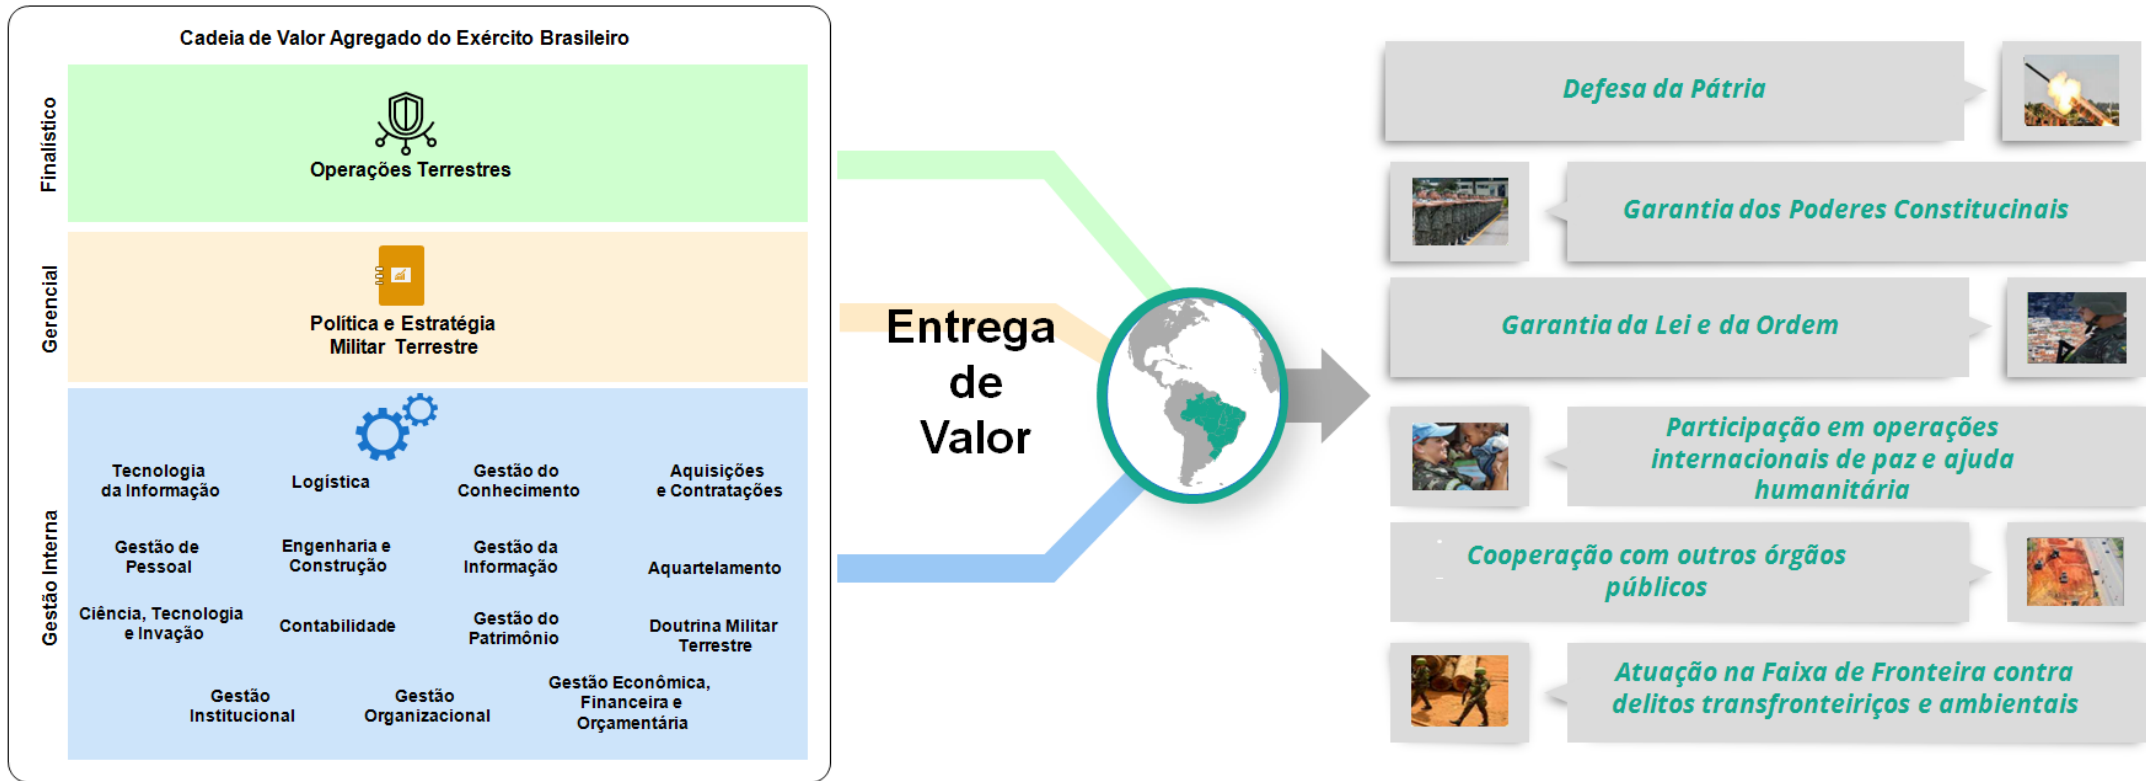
Cadeia de Valor Agregado do Exército Brasileiro

Finalístico

Operações Terrestres

Gerencial

Política e Estratégia Militar Terrestre

Gestão Interna

Tecnologia da Informação

Logística

Gestão do Conhecimento

Aquisições e Contratações

Gestão de Pessoal

Engenharia e Construção

Gestão da Informação

Aquartelamento

Ciência, Tecnologia e Invação

Contabilidade

Gestão do Patrimônio

Doutrina Militar Terrestre

Gestão Institucional

Gestão Organizacional

Gestão Econômica, Financeira e Orçamentária

Entrega de Valor

Defesa da Pátria

Garantia dos Poderes Constitucinais

Garantia da Lei e da Ordem

Participação em operações internacionais de paz e ajuda humanitária

Cooperação com outros órgãos públicos

Atuação na Faixa de Fronteira contra delitos transfronteiriços e ambientais